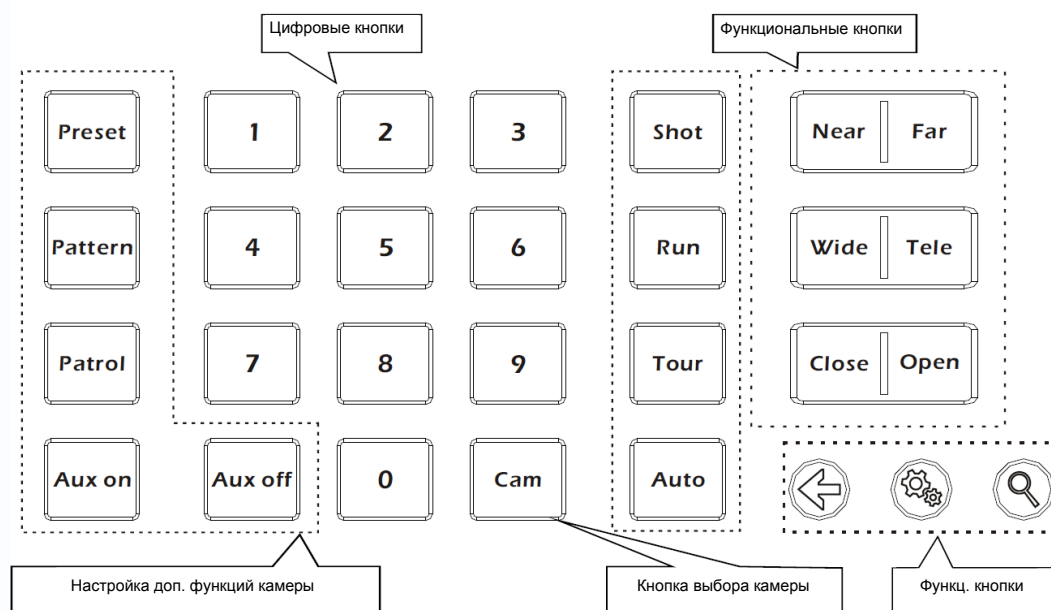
Цифровые кнопки

Функциональные кнопки

Preset
1
2
3
Shot
Near
Far

Pattern
4
5
6
Run
Wide
Tele

Patrol
7
8
9
Tour
Close
Open

Aux on
Aux off
0
Cam
Auto

Настройка доп. функций камеры

Кнопка выбора камеры

Функц. кнопки